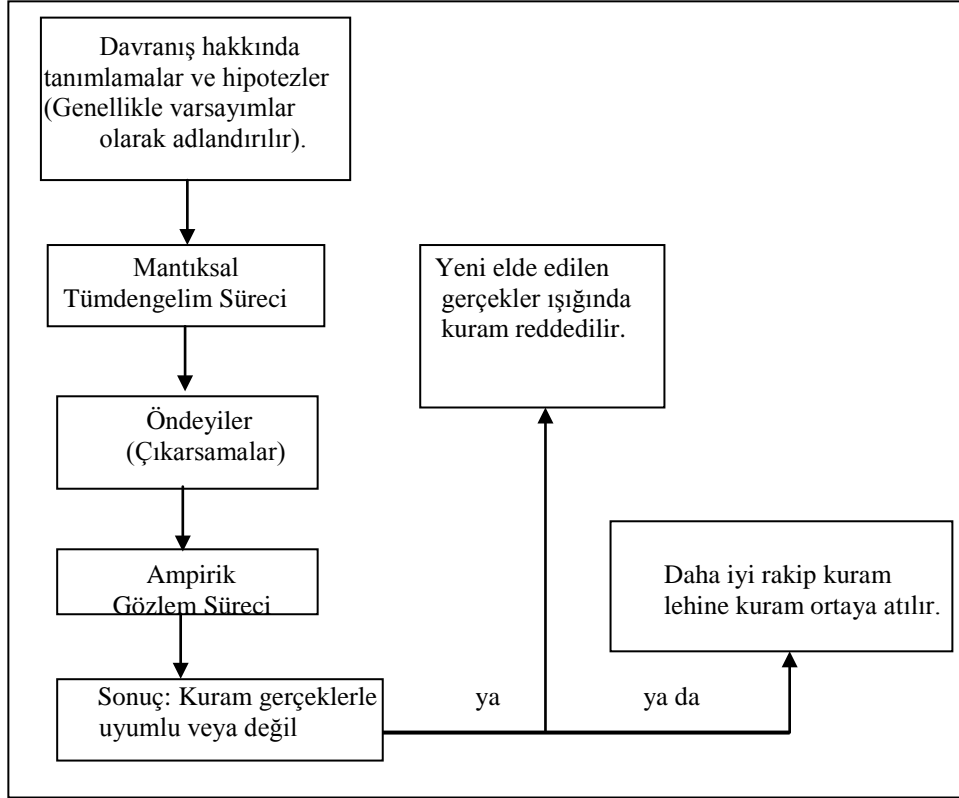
Davranış hakkında tanımlamalar ve hipotezler (Genellikle varsayımlar olarak adlandırılır).

Mantıksal Tümdengelim Süreci

Öndeyiler (Çıkarsamalar)

Ampirik Gözlem Süreci

Sonuç: Kuram gerçeklerle uyumlu veya değil

ya

ya da

Yeni elde edilen gerçekler ışığında kuram reddedilir.

Daha iyi rakip kuram lehine kuram ortaya atılır.